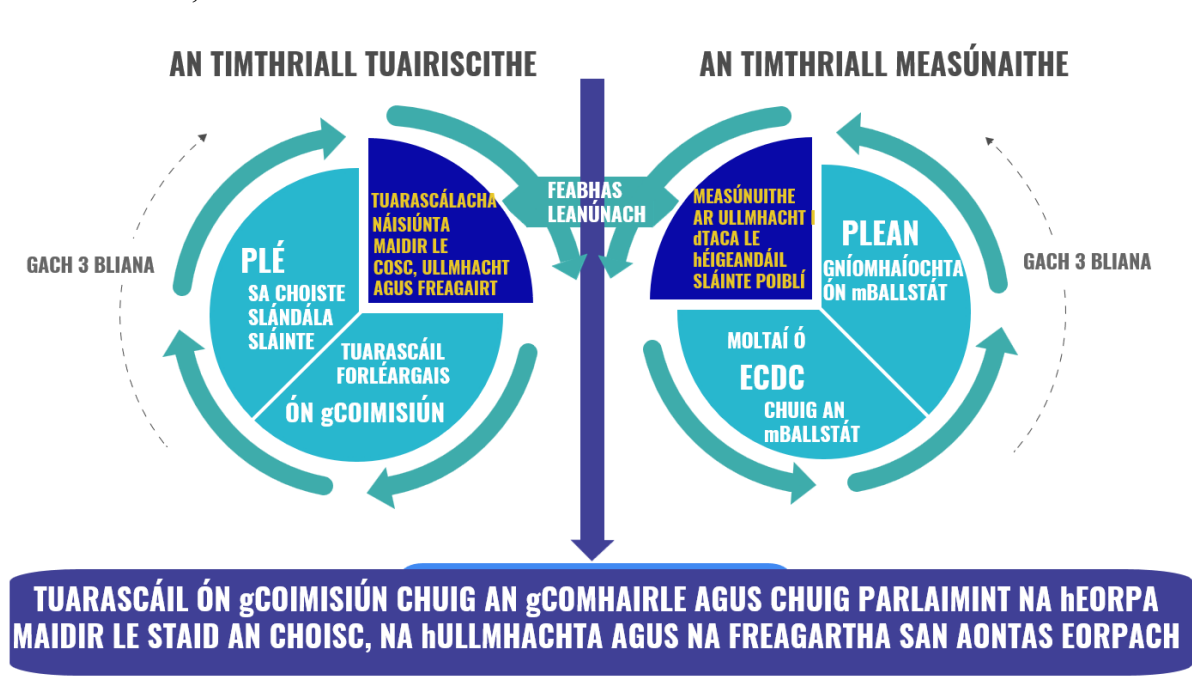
AN TIMTHRIALL TUAIRISCITHE

AN TIMTHRIALL MEASÚNAITHE

GACH 3 BLIANA

TUARASCÁLACHA NÁISIÚNTA MAIDIR LE COSC, ULLMHACHT AGUS FREAGAIRT

PLÉ SA CHOISTE SLÁNDÁLA SLÁINTE

TUARASCÁIL FORLÉARGAIS ÓN gCOIMISIÚN

FEABHAS LEANÚNACH

MEASÚNUITHE AR ULLMHACHT I dTACA LE hÉIGEANDÁIL SLÁINTE POIBLÍ

PLEAN GNÍOMHAÍOCHTA ÓN mBALLSTÁT

MOLTAÍ Ó ECDC CHUIG AN mBALLSTÁT

GACH 3 BLIANA

TUARASCÁIL ÓN gCOIMISIÚN CHUIG AN gCOMHAIRLE AGUS CHUIG PARLAIMINT NA hEORPA MAIDIR LE STAID AN CHOISC, NA hULLMHACHTA AGUS NA FREAGARTHA SAN AONTAS EORPACH